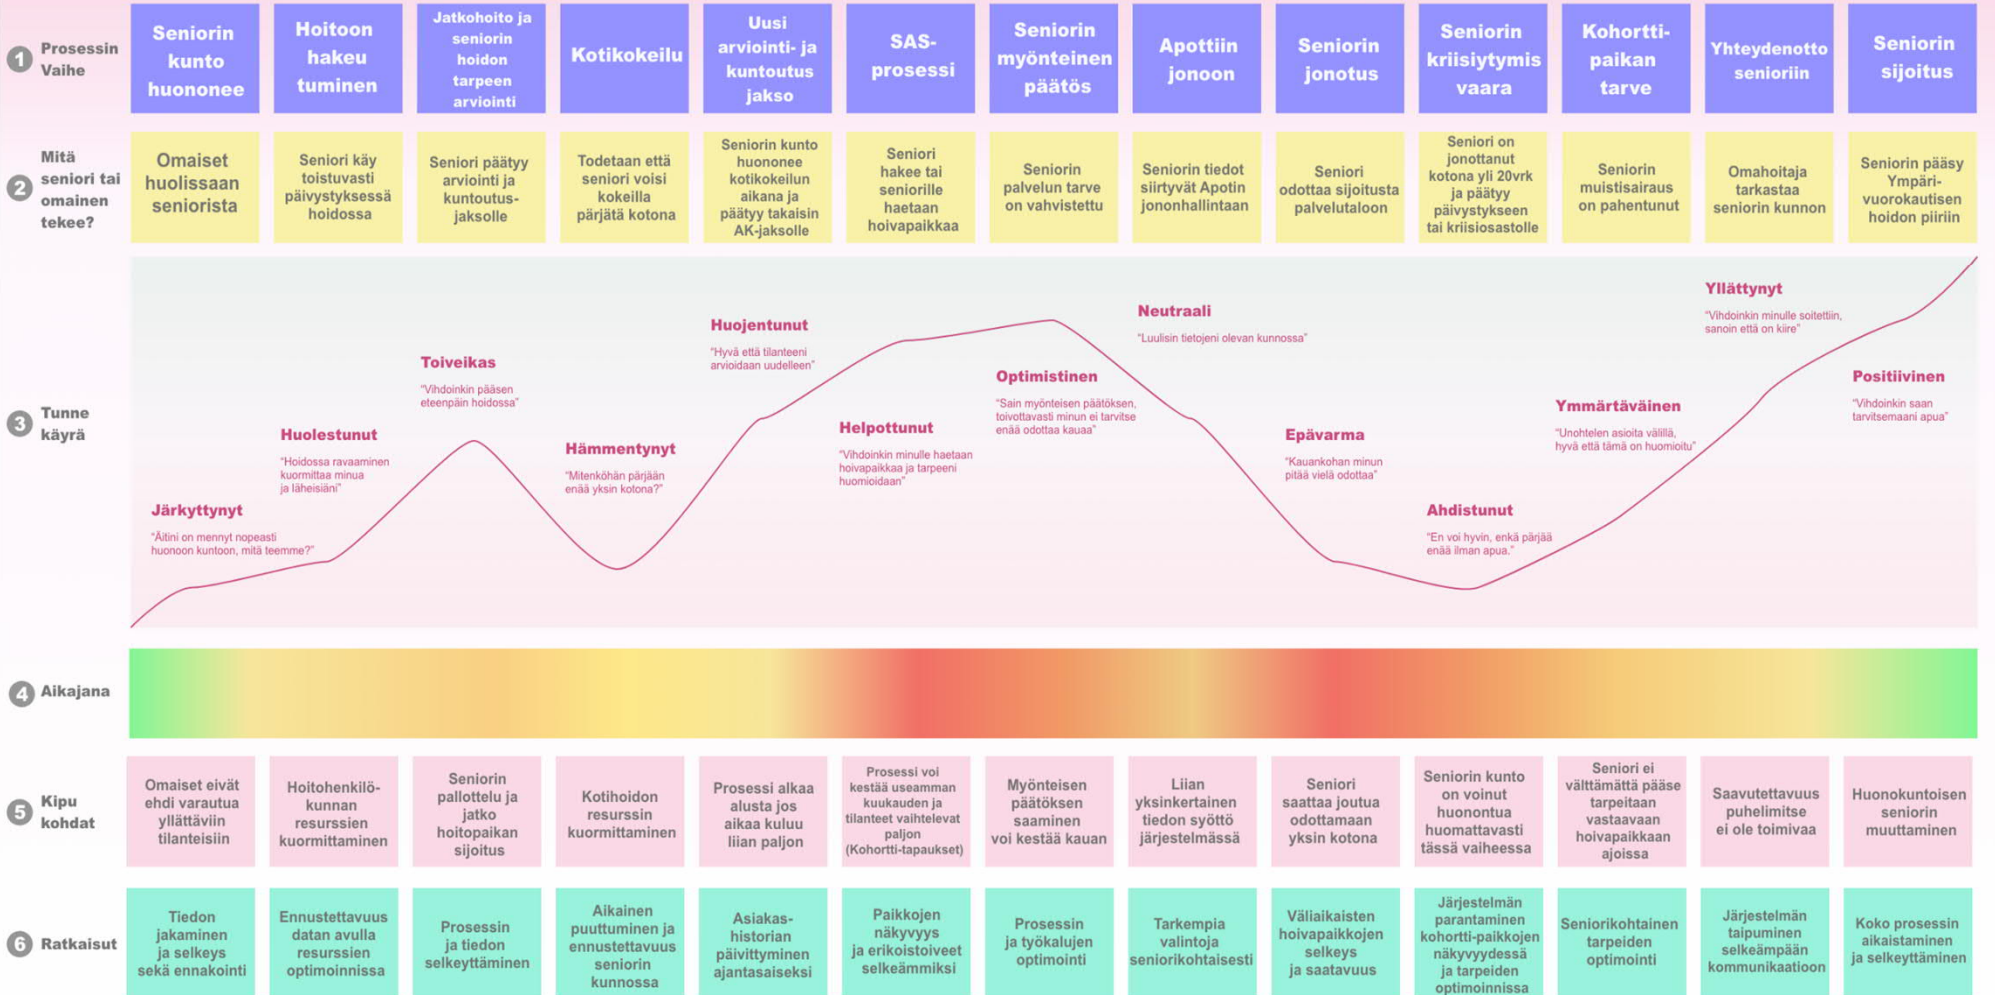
1 Prosessin Vaihe

| Seniorin kunto huononee | Hoitoon hakeutuminen | Jatkohoito ja seniorin hoidon tarpeen arviointi | Kotikokeilu | Uusi arviointi- ja kuntoutus jakso | SAS-prosessi | Seniorin myönteinen päätös | Apottiin jonoon | Seniorin jonotus | Seniorin kriisiytymis vaara | Kohortti-paikan tarve | Yhteydenotto senioriin | Seniorin sijoitus |
|---|---|---|---|---|---|---|---|---|---|---|---|---|

2 Mitä seniori tai omainen tekee?

| Omaiset huolissaan seniorista | Seniori käy toistuvasti päivystyksessä hoidossa | Seniori päätyy arviointi ja kuntoutus-jaksolle | Todetaan että seniori voisi kokeilla pärjätä kotona | Seniorin kunto huononee kotikokeilun aikana ja päätyy takaisin AK-jaksolle | Seniori hakee tai seniorille haetaan hoivapaikkaa | Seniorin palvelun tarve on vahvistettu | Seniorin tiedot siirtyvät Apotin jononhallintaan | Seniori odottaa sijoitusta palvelutaloon | Seniori on jonottanut kotona yli 20vrk ja päätyy päivystykseen tai kriisiosastolle | Seniorin muistisairaus on pahentunut | Omahoitaja tarkastaa seniorin kunnon | Seniorin pääsy Ympäri-vuorokautisen hoidon piiriin |
|---|---|---|---|---|---|---|---|---|---|---|---|---|

3 Tunne käyrä

Järkyttynyt
"Äitini on mennyt nopeasti huonoon kuntoon, mitä teemme?"

Huolestunut
"Hoidossa ravaaminen kuormittaa minua ja läheisiäni"

Toiveikas
"Vihdoinkin pääsen eteenpäin hoidossa"

Hämmentynyt
"Mitenköhän pärjään enää yksin kotona?"

Huojentunut
"Hyvä että tilanteeni arvioidaan uudelleen"

Helpottunut
"Vihdoinkin minulle haetaan hoivapaikkaa ja tarpeeni huomioidaan"

Optimistinen
"Sain myönteisen päätöksen, toivottavasti minun ei tarvitse enää odottaa kauaa"

Neutraali
"Luulisin tietojeni olevan kunnossa"

Epävarma
"Kauankohan minun pitää vielä odottaa"

Ahdistunut
"En voi hyvin, enkä pärjää enää ilman apua."

Ymmärtäväinen
"Unohtelen asioita välillä, hyvä että tämä on huomioitu"

Yllättynyt
"Vihdoinkin minulle soitettiin, sanoin että on kiire"

Positiivinen
"Vihdoinkin saan tarvitsemaani apua"

4 Aikajana

5 Kipu kohdat

| Omaiset eivät ehdi varautua yllättäviin tilanteisiin | Hoitohenkilökunnan resurssien kuormittaminen | Seniorin pallottelu ja jatko hoitopaikan sijoitus | Kotihoidon resurssin kuormittaminen | Prosessi alkaa alusta jos aikaa kuluu liian paljon | Prosessi voi kestää useamman kuukauden ja tilanteet vaihtelevat paljon (Kohortti-tapaukset) | Myönteisen päätöksen saaminen voi kestää kauan | Liian yksinkertainen tiedon syöttö järjestelmässä | Seniori saattaa joutua odottamaan yksin kotona | Seniorin kunto on voinut huonontua huomattavasti tässä vaiheessa | Seniori ei välttämättä pääse tarpeitaan vastaavaan hoivapaikkaan ajoissa | Saavutettavuus puhelimitse ei ole toimivaa | Huonokuntoisen seniorin muuttaminen |
|---|---|---|---|---|---|---|---|---|---|---|---|---|

6 Ratkaisut

| Tiedon jakaminen ja selkeys sekä ennakointi | Ennustettavuus datan avulla resurssien optimoinnissa | Prosessin ja tiedon selkeyttäminen | Aikainen puuttuminen ja ennustettavuus seniorin kunnossa | Asiakas-historian päivittyminen ajantasaiseksi | Paikkojen näkyvyys ja erikoistoiveet selkeämmiksi | Prosessin ja työkalujen optimointi | Tarkempia valintoja seniorikohtaisesti | Väliaikaisten hoivapaikkojen selkeys ja saatavuus | Järjestelmän parantaminen kohortti-paikkojen näkyvyydessä ja tarpeiden optimoinnissa | Seniorikohtainen tarpeiden optimointi | Järjestelmän taipuminen selkeämpään kommunikaatioon | Koko prosessin aikaistaminen ja selkeyttäminen |
|---|---|---|---|---|---|---|---|---|---|---|---|---|